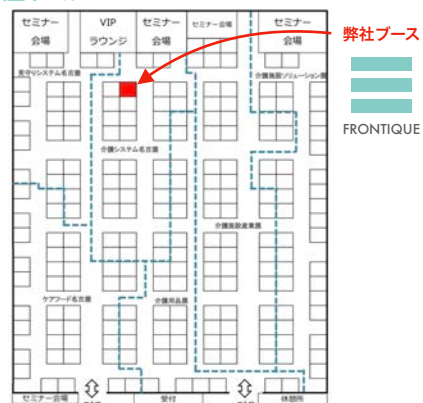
セミナー会場

VIP ラウンジ

セミナー会場

セミナー会場

セミナー会場

弊社ブース

見守りシステム名古屋

介護施設ソリューション展

FRONTIQUE

介護システム名古屋

介護施設産業展

ケアフード名古屋

介護用品展

セミナー会場

受付

休憩所